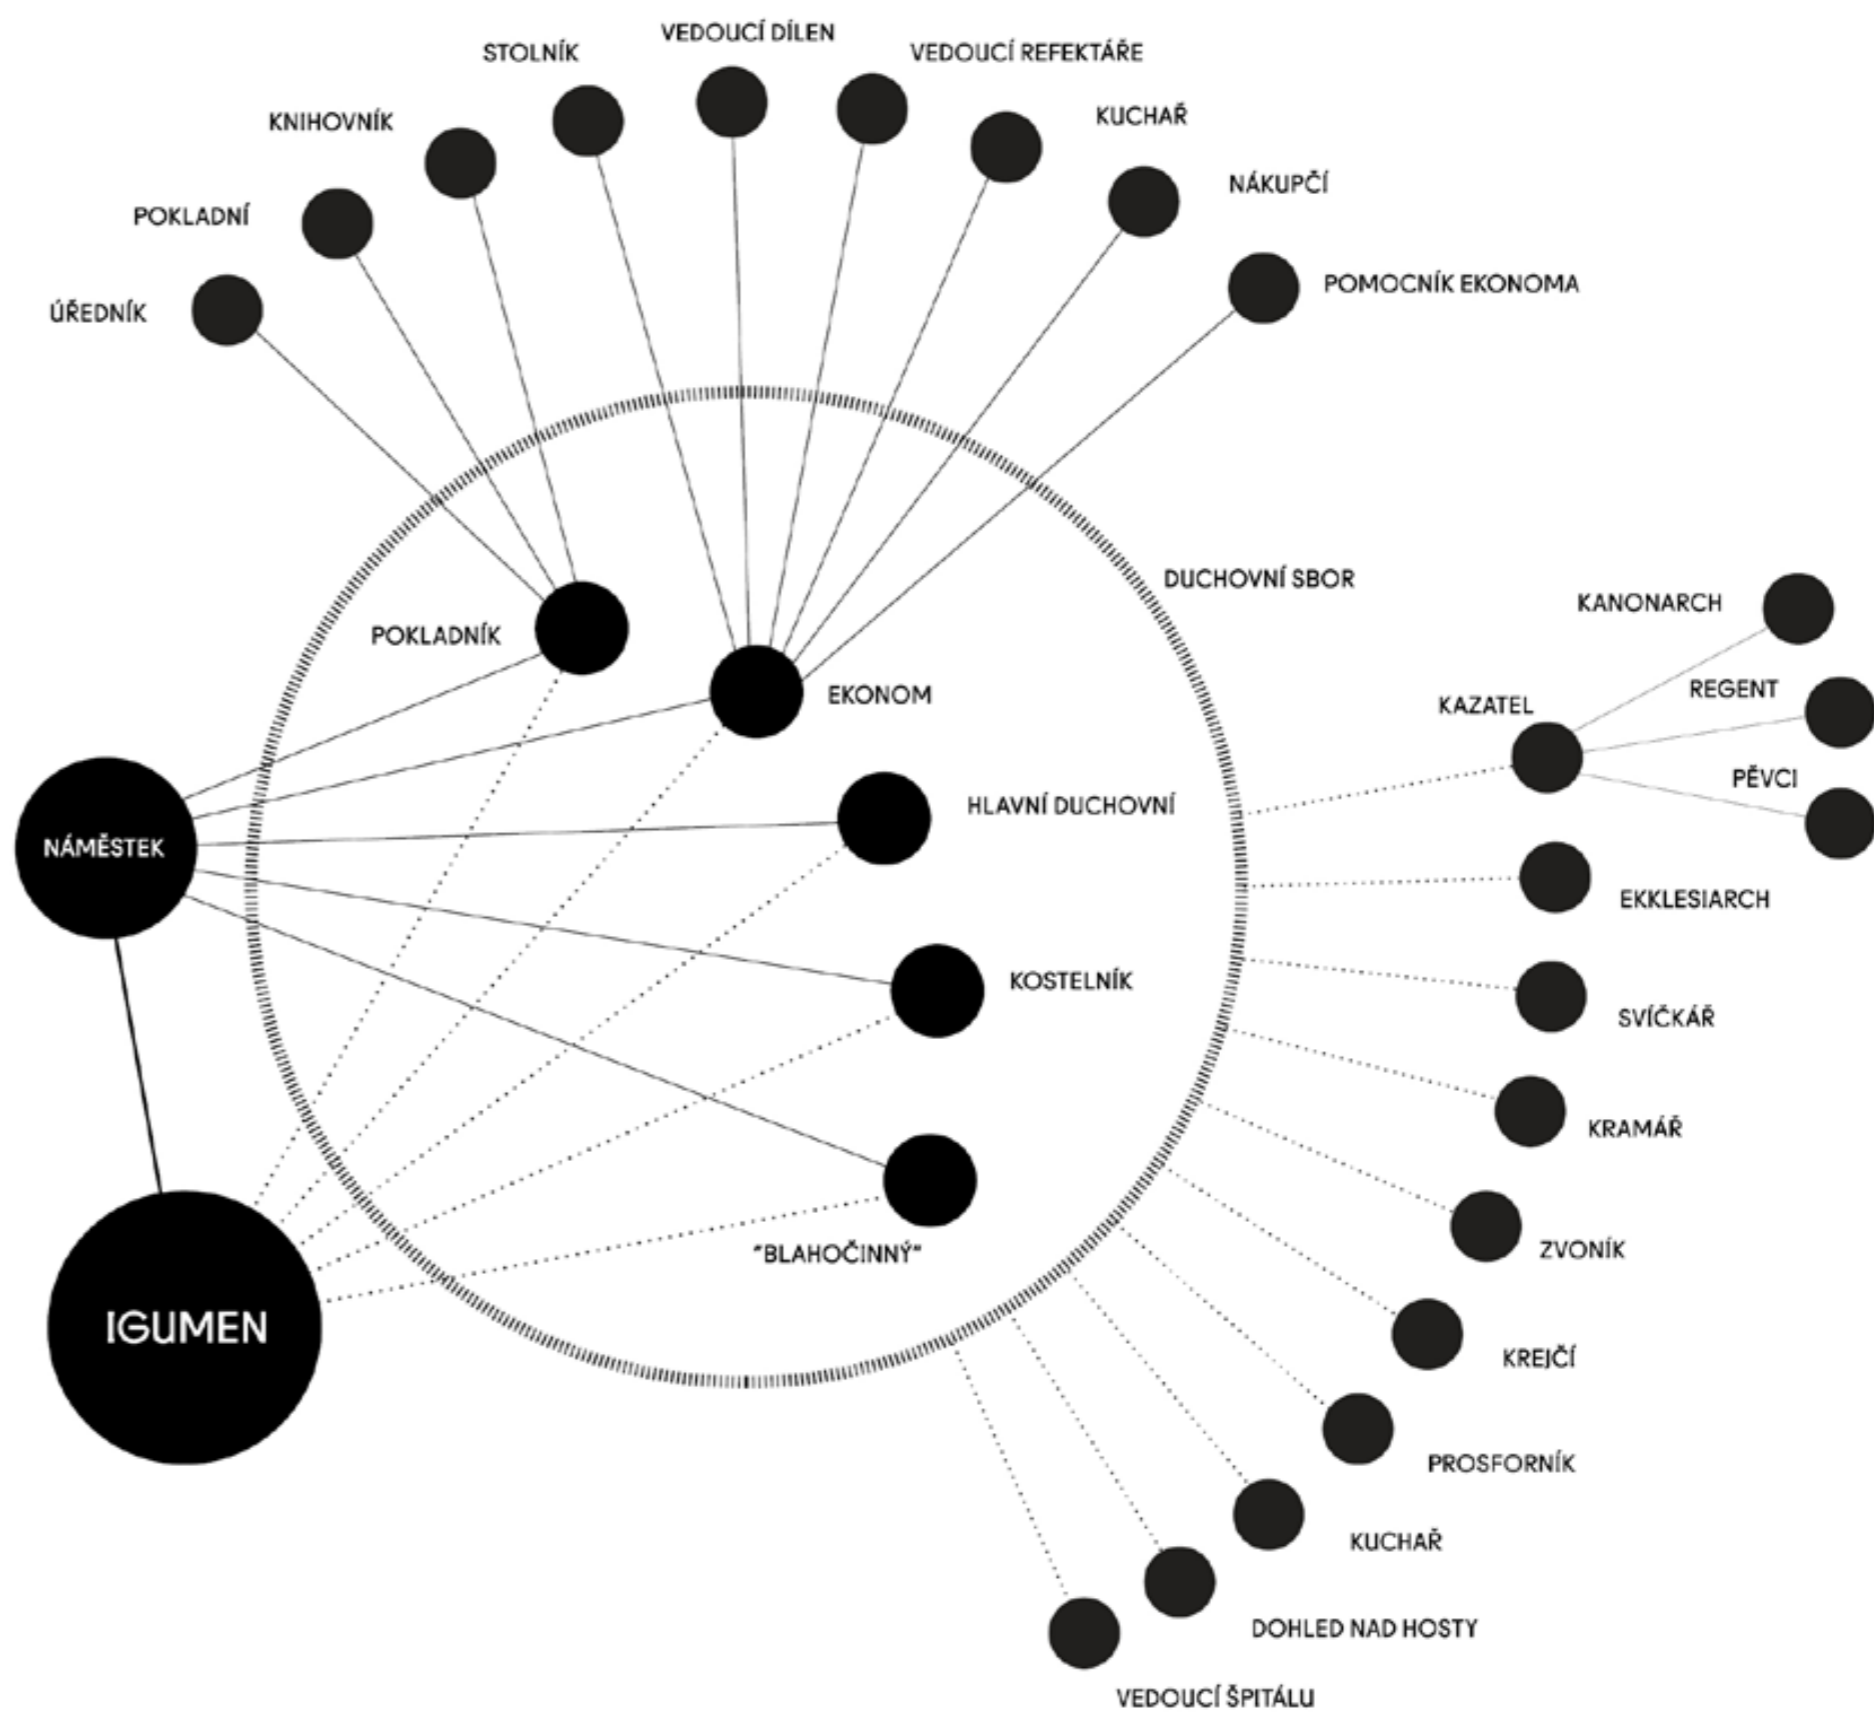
VEDOUCÍ DÍLEN
STOLNÍK
VEDOUCÍ REFEKTÁŘE
KNIHOVNÍK
KUCHAŘ
POKLADNÍ
NÁKUPČÍ
ÚŘEDNÍK
POMOCNÍK EKONOMA
DUCHOVNÍ SBOR
POKLADNÍK
EKONOM
KANONARCH
REGENT
KAZATEL
PĚVCI
HLAVNÍ DUCHOVNÍ
NÁMĚSTEK
EKKLESIARCH
KOSTELNÍK
SVÍČKÁŘ
KRAMÁŘ
"BLAHOČINNÝ"
ZVONÍK
IGUMEN
KREJČÍ
PROSFORNÍK
KUCHAŘ
DOHLED NAD HOSTY
VEDOUCÍ ŠPITÁLU